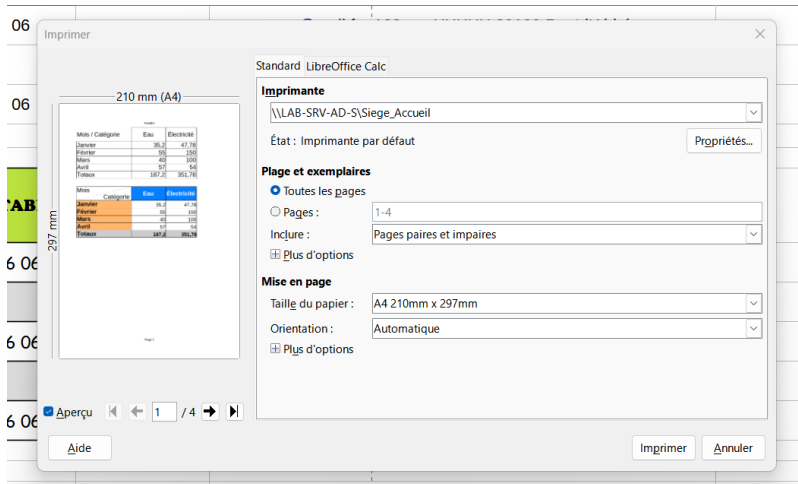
06
06
TAB
6 06
6 06
6 06

Imprimer

210 mm (A4)
297 mm

| Mois / Catégorie | Eau | Électricité |
|---|---|---|
| Janvier | 35,2 | 47,76 |
| Février | 55 | 150 |
| Mars | 40 | 100 |
| Avril | 57 | 54 |
| Totaux | 187,2 | 351,76 |

| Mois Catégorie | Eau | Électricité |
|---|---|---|
| Janvier | 35,2 | 47,76 |
| Février | 55 | 150 |
| Mars | 40 | 100 |
| Avril | 57 | 54 |
| Totaux | 187,2 | 351,76 |

Page 1

Aperçu
1 / 4

Standard LibreOffice Calc

Imprimante
\\LAB-SRV-AD-S\Siege_Accueil
État : Imprimante par défaut
Propriétés...

Plage et exemplaires
Toutes les pages
Pages : 1-4
Inclure : Pages paires et impaires
Plus d'options

Mise en page
Taille du papier : A4 210mm x 297mm
Orientation : Automatique
Plus d'options

Aide
Imprimer
Annuler